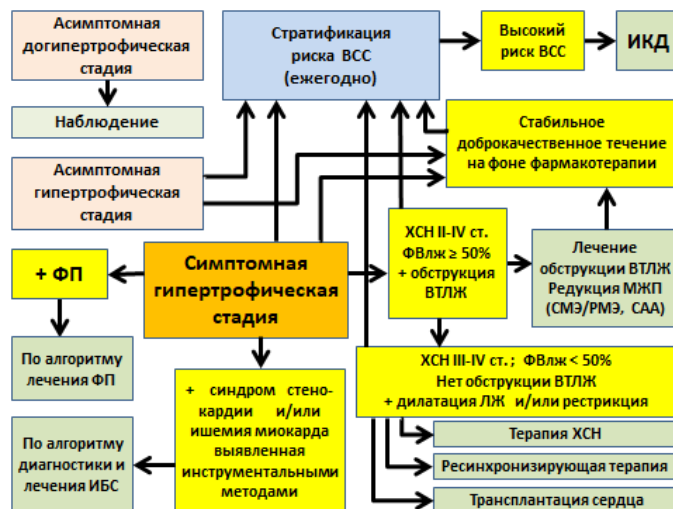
Асимптомная догипертрофическая стадия

Наблюдение

Стратификация риска ВСС (ежегодно)

Высокий риск ВСС

ИКД

Стабильное доброкачественное течение на фоне фармакотерапии

Асимптомная гипертрофическая стадия

ХСН II-IV ст. ФВлж ≥ 50% + обструкция ВТЛЖ

Лечение обструкции ВТЛЖ Редукция МЖП (СМЭ/РМЭ, САА)

+ ФП

Симптомная гипертрофическая стадия

По алгоритму лечения ФП

+ синдром стенокардии и/или ишемия миокарда выявленная инструментальными методами

ХСН III-IV ст.; ФВлж < 50% Нет обструкции ВТЛЖ + дилатация ЛЖ и/или рестрикция

По алгоритму диагностики и лечения ИБС

Терапия ХСН

Ресинхронизирующая терапия

Трансплантация сердца